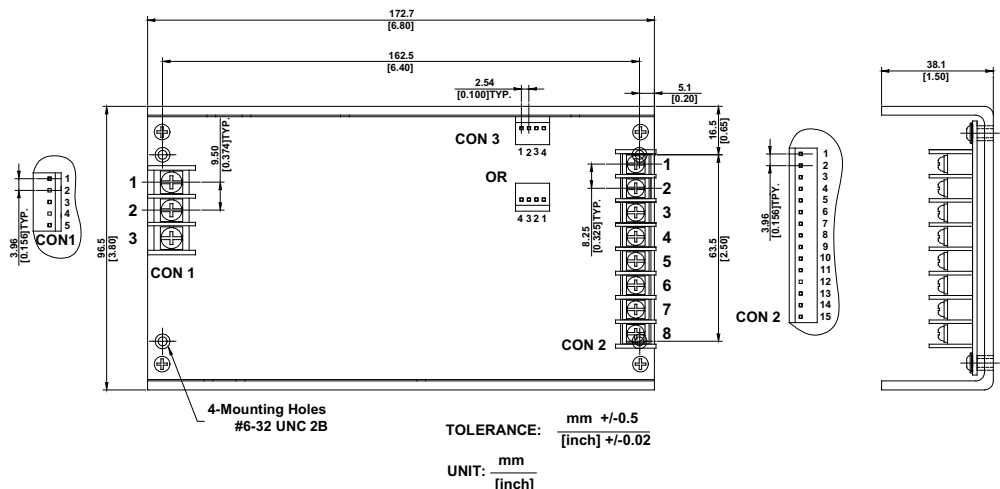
172.7
[6.80]

162.5
[6.40]

2.54
[0.100]TYP.

5.1
[0.20]

38.1
[1.50]

16.5
[0.65]

9.50
[0.374]TYP.

CON 3
1 2 3 4
OR
4 3 2 1

1
2
3
CON 1

1
2
3
4
5
3.96
[0.156]TYP.
CON1

96.5
[3.80]

1
2
3
4
5
6
7
8
CON 2

8.25
[0.325]TYP.

63.5
[2.50]

1
2
3
4
5
6
7
8
9
10
11
12
13
14
15
3.96
[0.156]TPY.
CON 2

4-Mounting Holes
#6-32 UNC 2B

TOLERANCE: $\frac{\text{mm +/-0.5}}{\text{[inch] +/-0.02}}$

UNIT: $\frac{\text{mm}}{\text{[inch]}}$